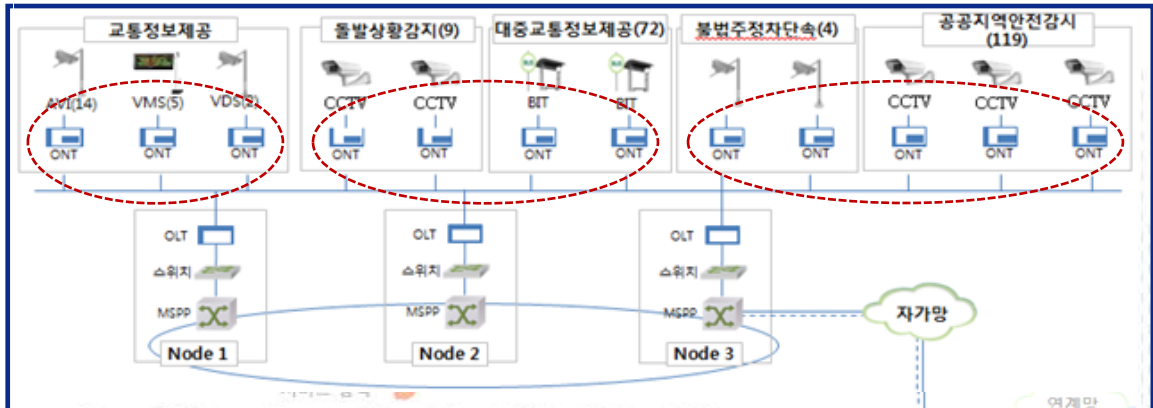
교통정보제공

AVI(14) VMS(5) VDS(2)

ONT ONT ONT

돌발상황감지(9)

CCTV CCTV

ONT ONT

대중교통정보제공(72)

BIT BIT

ONT ONT

불법주정차단속(4)

ONT ONT

공공지역안전감시 (119)

CCTV CCTV CCTV

ONT ONT ONT

OLT
스위치
MSPP
Node 1

OLT
스위치
MSPP
Node 2

OLT
스위치
MSPP
Node 3

자가망

연계망